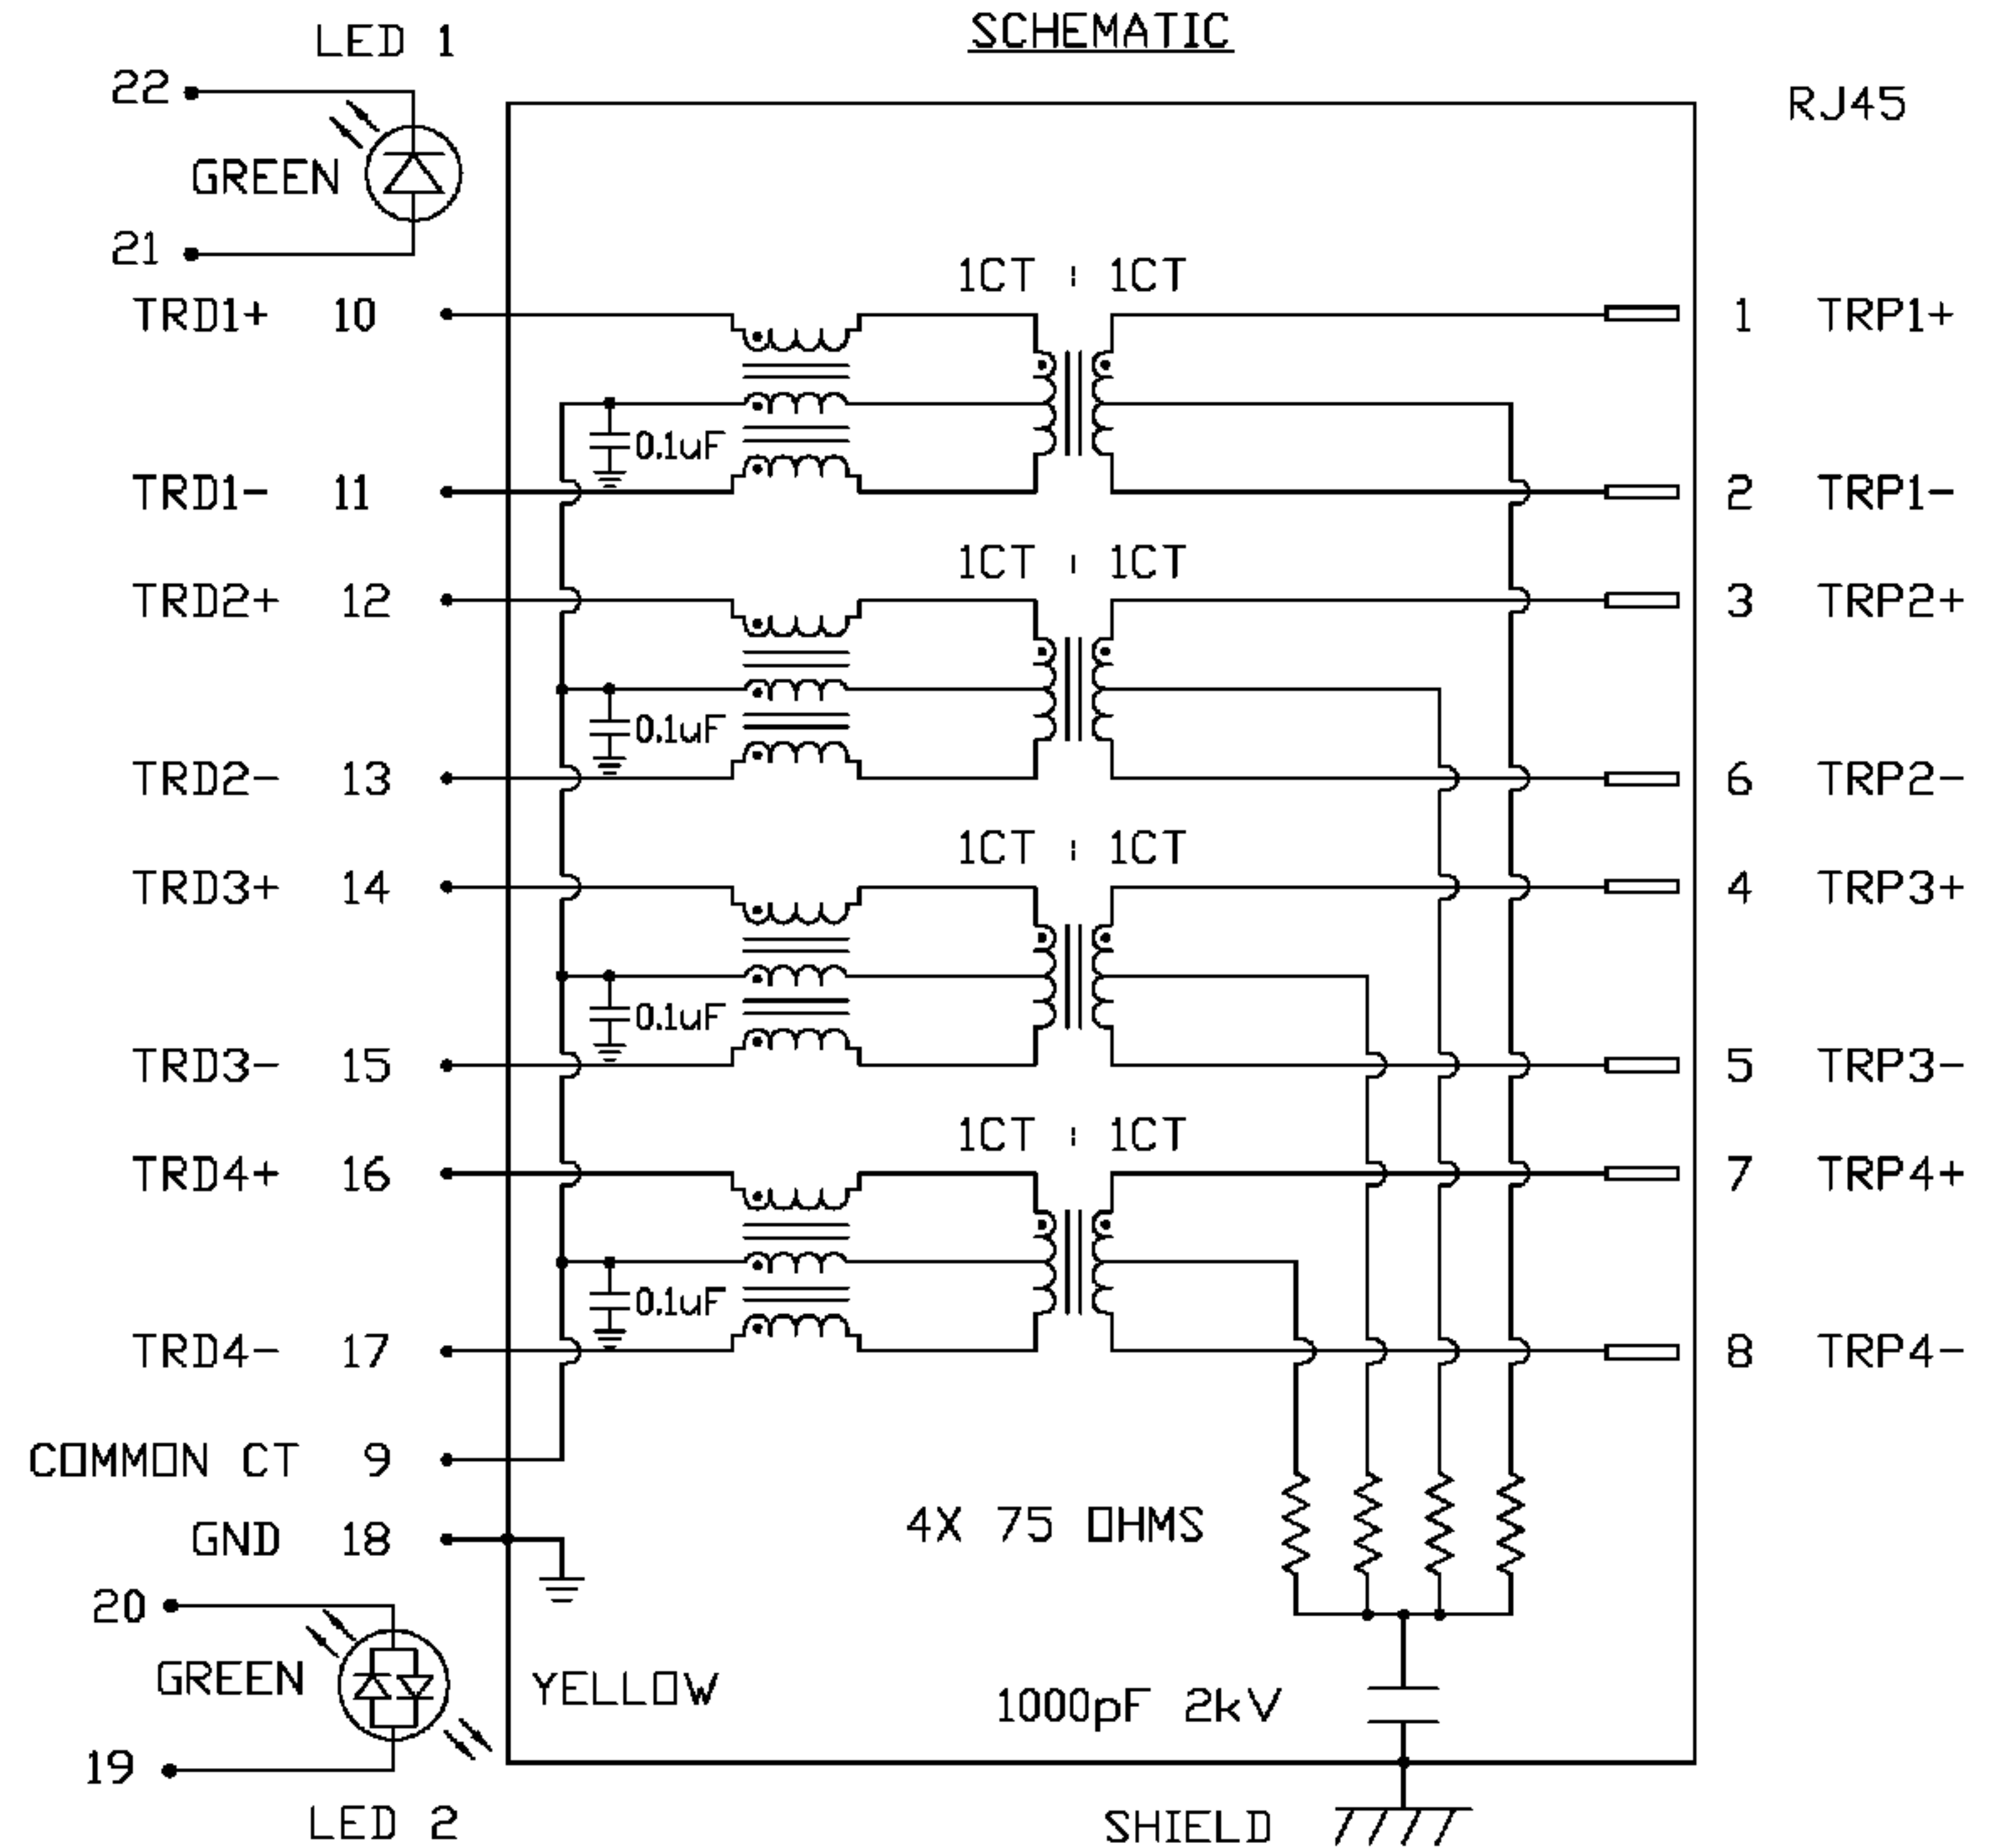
SCHEMATIC

LED 1

22

GREEN

21

RJ45

1CT : 1CT

TRD1+ 10

1 TRP1+

0.1uF

TRD1- 11

2 TRP1-

1CT : 1CT

TRD2+ 12

3 TRP2+

0.1uF

TRD2- 13

6 TRP2-

1CT : 1CT

TRD3+ 14

4 TRP3+

0.1uF

TRD3- 15

5 TRP3-

1CT : 1CT

TRD4+ 16

7 TRP4+

0.1uF

TRD4- 17

8 TRP4-

COMMON CT 9

4X 75 OHMS

GND 18

20

GREEN

YELLOW

1000pF 2kV

19

LED 2

SHIELD